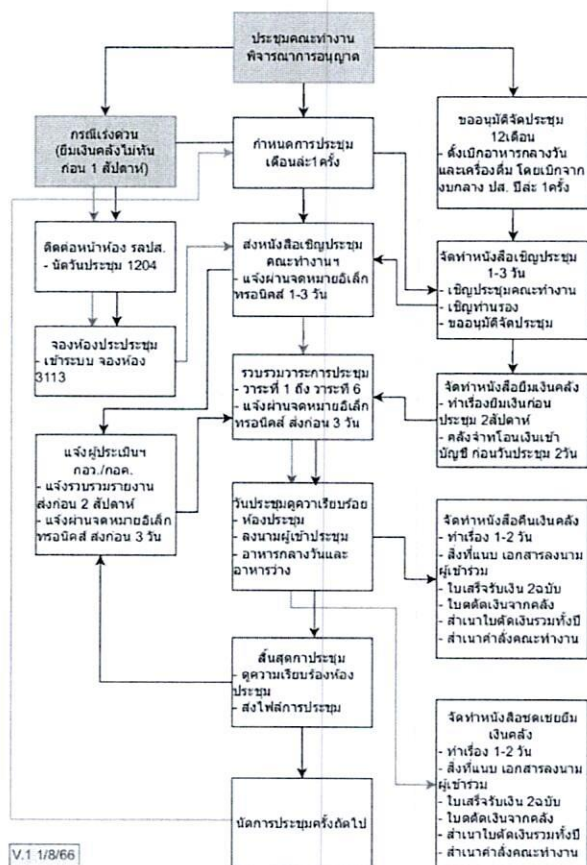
ประชุมคณะทำงาน
พิจารณาการอนุญาต

กรณีเร่งด่วน
(ยืมเงินคลังไม่ทัน
ก่อน 1 สัปดาห์)

กำหนดการประชุม
เดือนละ1ครั้ง

ขออนุมัติจัดประชุม
12เดือน
ตั้งเบิกอาหารกลางวัน
และเครื่องดื่ม โดยเบิกจาก
งบกลาง ปส. ปีละ 1ครั้ง

ติดต่อหน้าห้อง รอปส.
- นัดวันประชุม 1204

ส่งหนังสือเชิญประชุม
คณะทำงานฯ
- แจ้งผ่านจดหมายอิเล็ก
ทรอนิคส์ 1-3 วัน

จัดทำหนังสือเชิญประชุม
1-3 วัน
- เชิญประชุมคณะทำงาน
- เชิญท่านรอง
- ขออนุมัติจัดประชุม

จองห้องประชุม
- เข้าระบบ จองห้อง
3113

รวบรวมวาระการประชุม
- วาระที่ 1 ถึง วาระที่ 6
- แจ้งผ่านจดหมายอิเล็ก
ทรอนิคส์ ส่งก่อน 3 วัน

จัดทำหนังสือยืมเงินคลัง
- ทำเรื่องยืมเงินก่อน
ประชุม 2สัปดาห์
- คลังจ่ายโอนเงินเข้า
บัญชี ก่อนวันประชุม 2วัน

แจ้งผู้ประเมินฯ
กอง./กอค.
- แจ้งรวบรวมรายงาน
ส่งก่อน 2 สัปดาห์
- แจ้งผ่านจดหมายอิเล็ก
ทรอนิคส์ ส่งก่อน 3 วัน

วันประชุมดูความเรียบร้อย
- ห้องประชุม
- ลงนามผู้เข้าประชุม
- อาหารกลางวันและ
อาหารว่าง

จัดทำหนังสือคืนเงินคลัง
- ทำเรื่อง 1-2 วัน
- สิ่งที่แนบ เอกสารลงนาม
ผู้เข้าร่วม
- ใบเสร็จรับเงิน 2ฉบับ
- ใบตัดเงินจากคลัง
- สำเนาใบตัดเงินรวมทั้งปี
- สำเนาคำสั่งคณะทำงาน

สิ้นสุดการประชุม
- ดูความเรียบร้อยห้อง
ประชุม
- ส่งไฟล์การประชุม

จัดทำหนังสือชดเชยยืม
เงินคลัง
- ทำเรื่อง 1-2 วัน
- สิ่งที่แนบ เอกสารลงนาม
ผู้เข้าร่วม
- ใบเสร็จรับเงิน 2ฉบับ
- ใบตัดเงินจากคลัง
- สำเนาใบตัดเงินรวมทั้งปี
- สำเนาคำสั่งคณะทำงาน

นัดการประชุมครั้งถัดไป

V.1 1/8/66